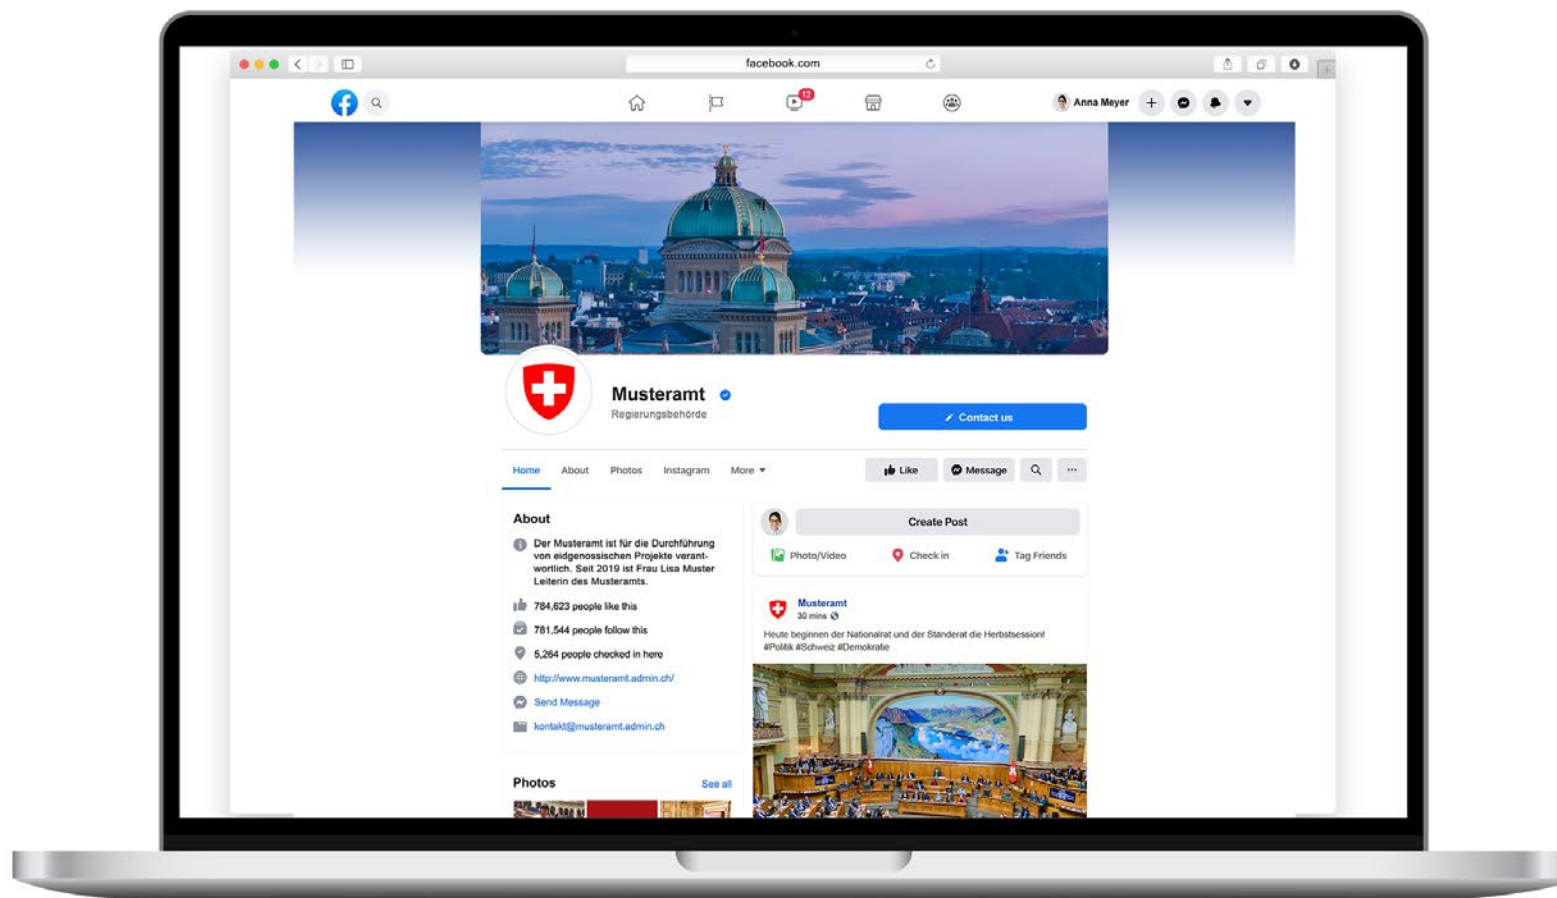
facebook.com

12

Anna Meyer

Musteramt
Regierungsbehörde

Contact us

Home About Photos Instagram More

Like Message

About

Der Musteramt ist für die Durchführung von eidgenossischen Projekte verantwortlich. Seit 2019 ist Frau Lisa Muster Leiterin des Musteramts.

784,623 people like this

781,544 people follow this

5,264 people checked in here

http://www.musteramt.admin.ch/

Send Message

kontakt@musteramt.admin.ch

Photos
See all

Create Post

Photo/Video Check in Tag Friends

Musteramt
30 mins

Heute beginnen der Nationalrat und der Ständerat die Herbstsession! #Politik #Schweiz #Demokratie